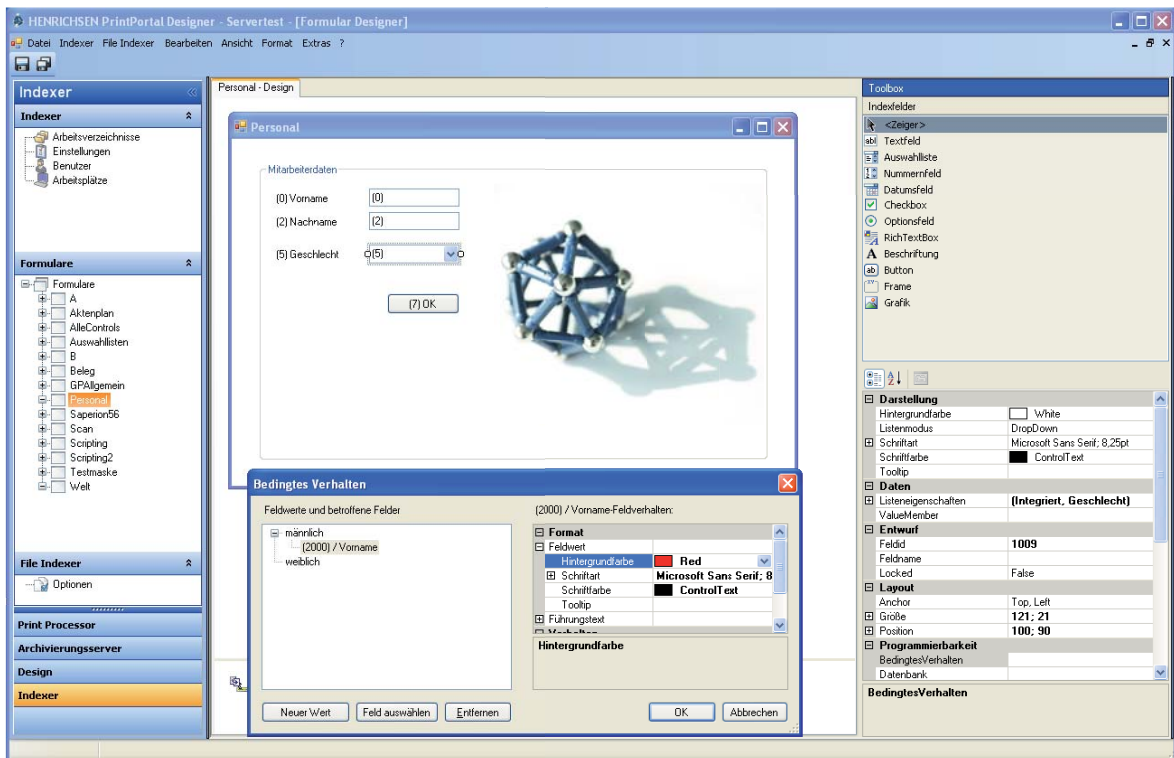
HENRICHSEN PrintPortal Designer - Servertest - [Formular Designer]

Datei Indexer File Indexer Bearbeiten Ansicht Format Extras ?

Indexer

Indexer

Arbeitsverzeichnisse
Einstellungen
Benutzer
Arbeitsplätze

Formulare

Formulare
A
Aktenplan
AlleControls
Auswahllisten
B
Beleg
GPAllgemein
Personal
Saperion56
Scan
Scripting
Scripting2
Testmaske
Welt

File Indexer

Optionen

Print Processor
Archivierungsserver
Design
Indexer

Personal - Design

Personal

Mitarbeiterdaten

(0) Vorname (0)
(2) Nachname (2)
(5) Geschlecht (5)

(7) OK

Bedingtes Verhalten

Feldwerte und betroffene Felder

männlich
(2000) / Vorname
weiblich

(2000) / Vorname-Feldverhalten:

| Format | |
|---|---|
| Feldwert | |
| Hintergrundfarbe | Red |
| Schriftart | Microsoft Sans Serif; 8 |
| Schriftfarbe | ControlText |
| Tooltip | |
| Führungstext | |

Hintergrundfarbe

Neuer Wert | Feld auswählen | Entfernen | OK | Abbrechen

Toolbox
Indexfelder
<Zeiger>
Textfeld
Auswahlliste
Nummernfeld
Datumsfeld
Checkbox
Optionsfeld
RichTextBox
Beschriftung
Button
Frame
Grafik

| Darstellung | |
|---|---|
| Hintergrundfarbe | White |
| Listenmodus | DropDown |
| Schriftart | Microsoft Sans Serif; 8,25pt |
| Schriftfarbe | ControlText |
| Tooltip | |
| Daten | |
| Listeneigenschaften | (Integriert, Geschlecht) |
| ValueMember | |
| Entwurf | |
| FeldId | 1009 |
| Feldname | |
| Locked | False |
| Layout | |
| Anchor | Top, Left |
| Größe | 121; 21 |
| Position | 100; 90 |
| Programmierbarkeit | |
| BedingtesVerhalten | |
| Datenbank | |

BedingtesVerhalten